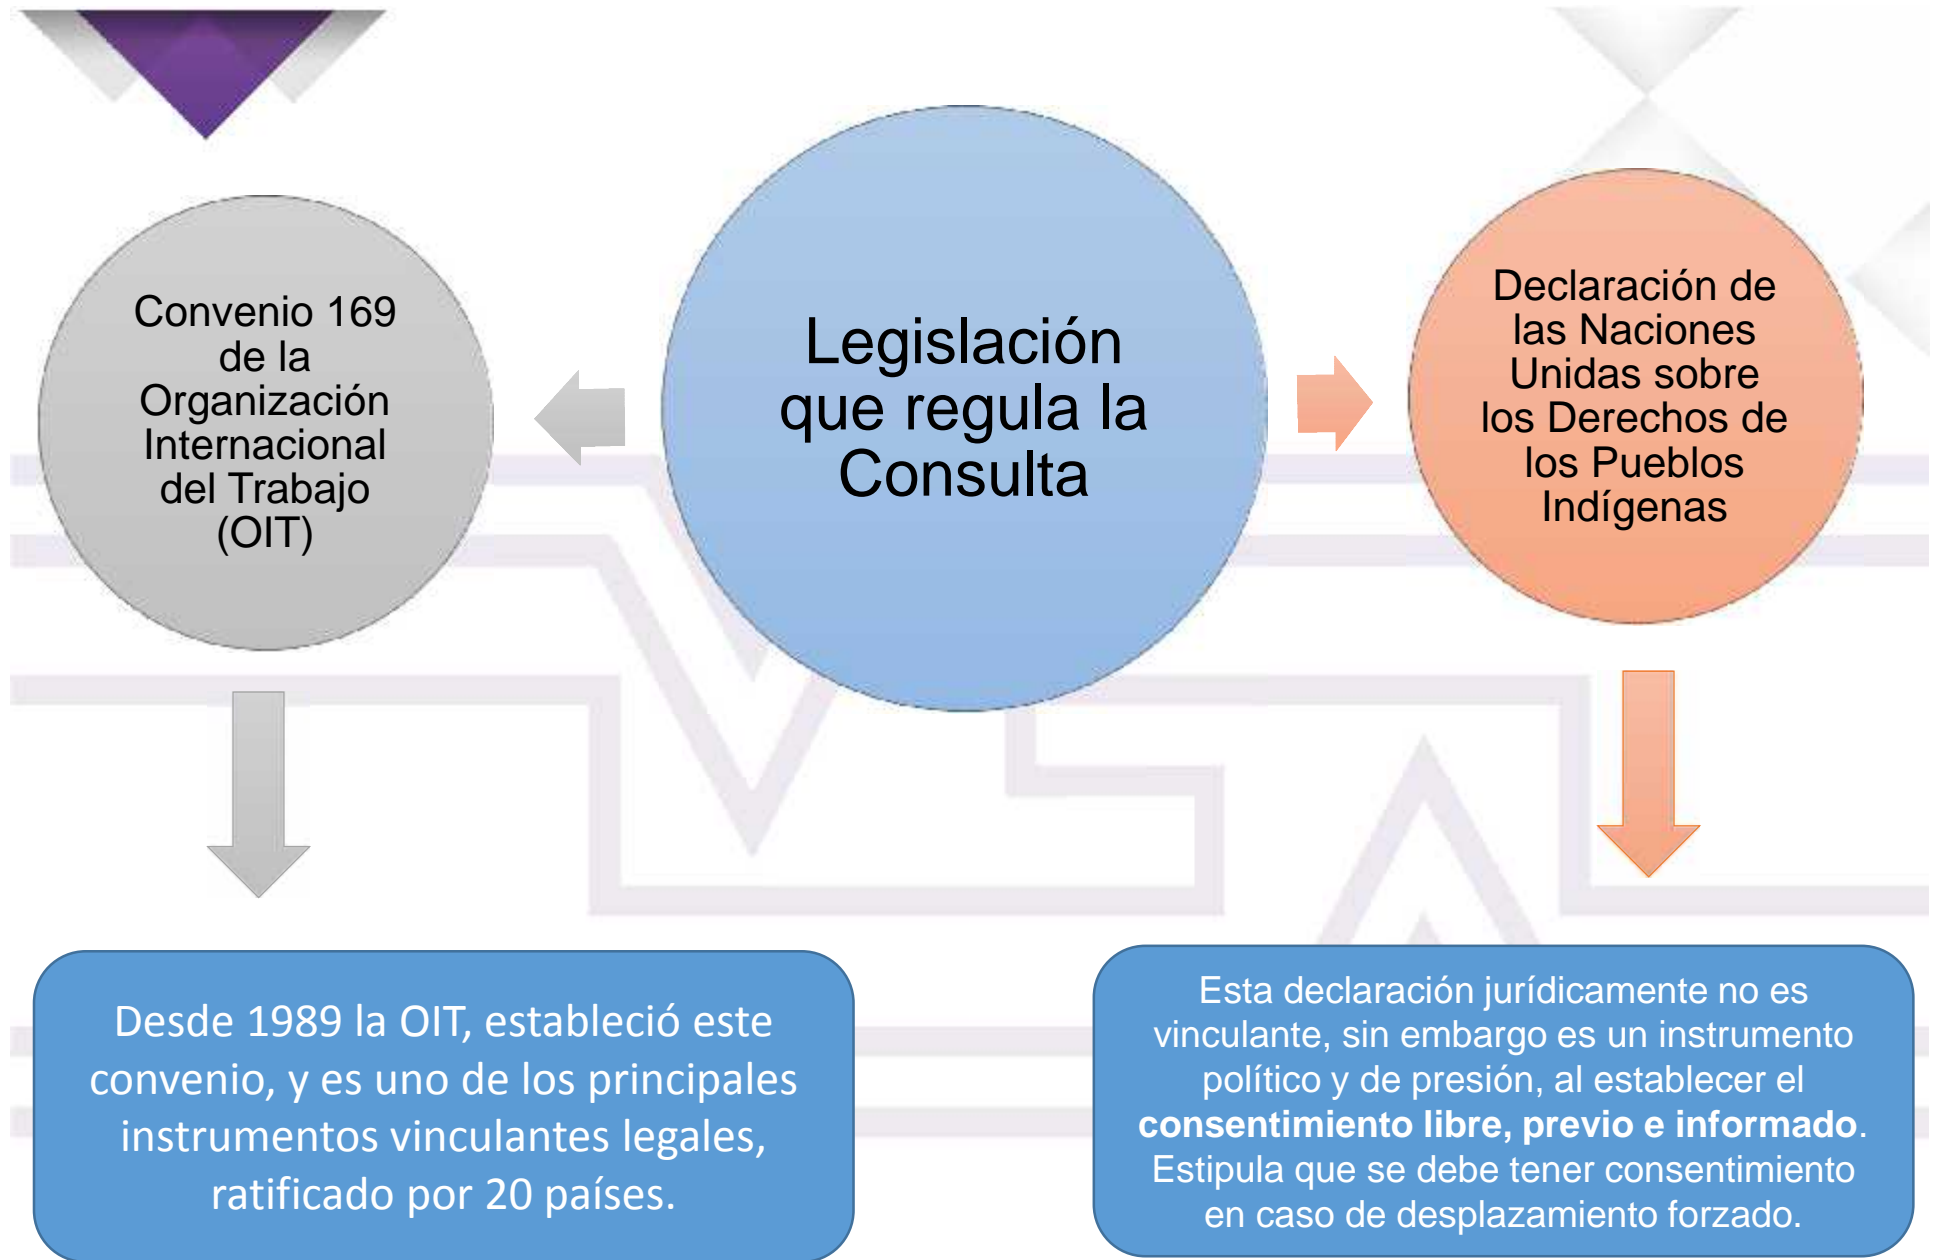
Legislación que regula la Consulta

Convenio 169 de la Organización Internacional del Trabajo (OIT)

Declaración de las Naciones Unidas sobre los Derechos de los Pueblos Indígenas

Desde 1989 la OIT, estableció este convenio, y es uno de los principales instrumentos vinculantes legales, ratificado por 20 países.

Esta declaración jurídicamente no es vinculante, sin embargo es un instrumento político y de presión, al establecer el **consentimiento libre, previo e informado**. Estipula que se debe tener consentimiento en caso de desplazamiento forzado.